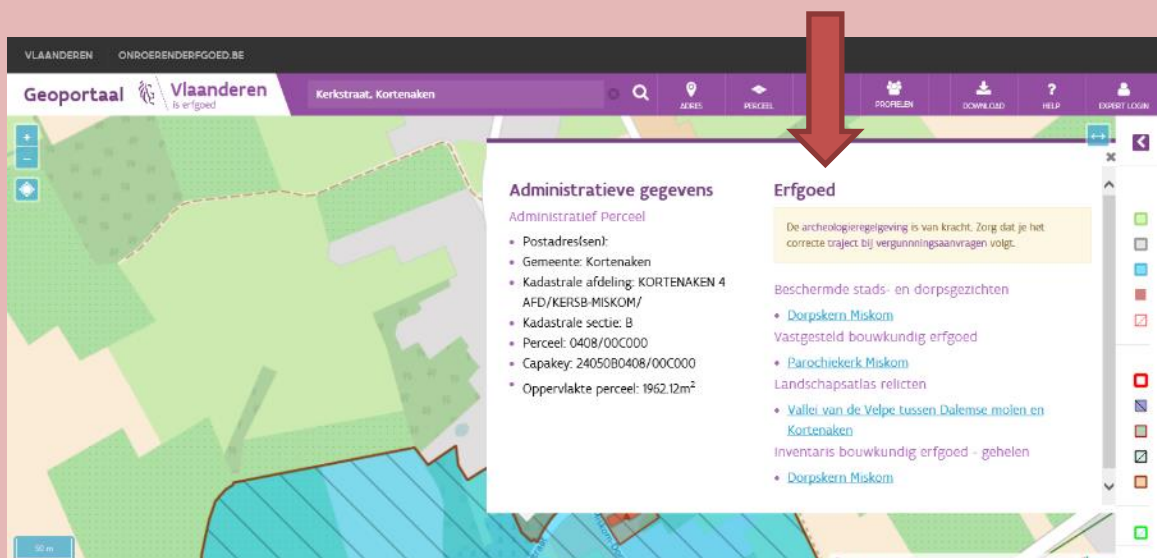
VLAANDEREN ONROERENDERFGOED.BE

Geoportaal Vlaanderen is erfgoed

Kerkstraat, Kortenaken

ADRES PERCEEL PROFIELEN DOWNLOAD HELP EXPERT LOGIN

Administratieve gegevens

Administratief Perceel

- Postadres(sen):
- Gemeente: Kortenaken
- Kadastrale afdeling: KORTENAKEN 4 AFD/KERSB-MISKOM/
- Kadastrale sectie: B
- Perceel: 0408/00C000
- Capakey: 24050B0408/00C000
- Oppervlakte perceel: 1962.12m$^2$

Erfgoed

De archeologieregelgeving is van kracht. Zorg dat je het correcte traject bij vergunningsaanvragen volgt.

Beschermde stads- en dorpsgezichten

- Dorpskern Miskom

Vastgesteld bouwkundig erfgoed

- Parochiekerk Miskom

Landschapsatlas relicten

- Vallei van de Velpe tussen Dalemse molen en Kortenaken

Inventaris bouwkundig erfgoed - gehelen

- Dorpskern Miskom

50 m